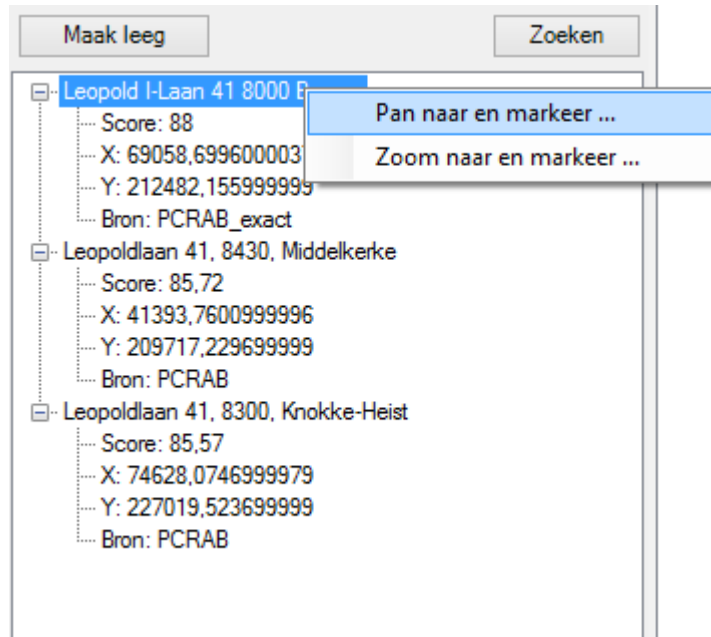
Maak leeg

Zoeken

Leopold I-Laan 41 8000 B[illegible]

Score: 88

X: 69058,69960003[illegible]

Y: 212482,155999999

Bron: PCRAB_exact

Pan naar en markeer ...

Zoom naar en markeer ...

Leopoldlaan 41, 8430, Middelkerke

Score: 85,72

X: 41393,7600999996

Y: 209717,229699999

Bron: PCRAB

Leopoldlaan 41, 8300, Knokke-Heist

Score: 85,57

X: 74628,0746999979

Y: 227019,523699999

Bron: PCRAB